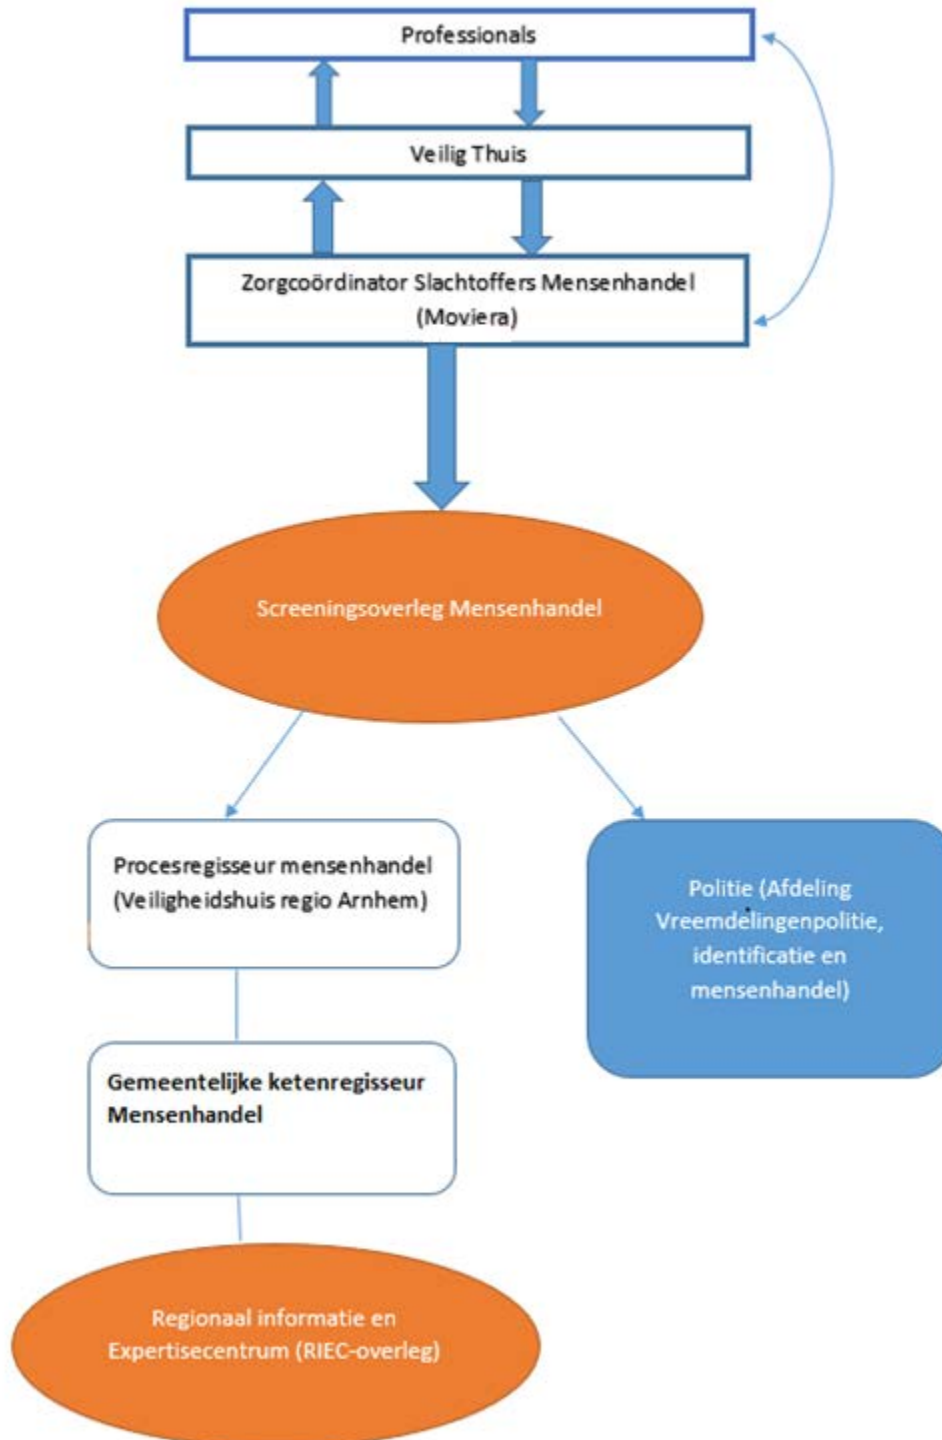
Professionals

Veilig Thuis

Zorgcoördinator Slachtoffers Mensenhandel (Moviera)

Screeningsoverleg Mensenhandel

Procesregisseur mensenhandel (Veiligheidshuis regio Arnhem)

Politie (Afdeling Vreemdelingenpolitie, identificatie en mensenhandel)

Gemeentelijke ketenregisseur Mensenhandel

Regionaal informatie en Expertisecentrum (RIEC-overleg)